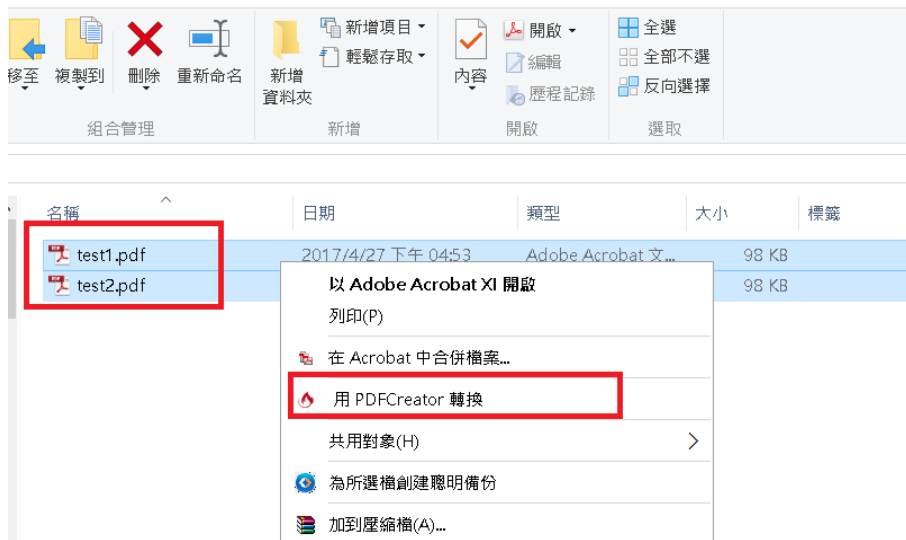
移至 複製到 刪除 重新命名
組合管理

新增資料夾
新增項目 ▾
輕鬆存取 ▾
新增

內容
開啟 ▾
編輯
歷程記錄
開啟

全選
全部不選
反向選擇
選取

| 名稱 | 日期 | 類型 | 大小 | 標籤 |
|---|---|---|---|---|
| test1.pdf | 2017/4/27 下午 04:53 | Adobe Acrobat 文... | 98 KB | |
| test2.pdf | | | 98 KB | |

以 Adobe Acrobat XI 開啟
列印(P)
在 Acrobat 中合併檔案...
用 PDFCreator 轉換
共用對象(H)
為所選檔創建聰明備份
加到壓縮檔(A)...